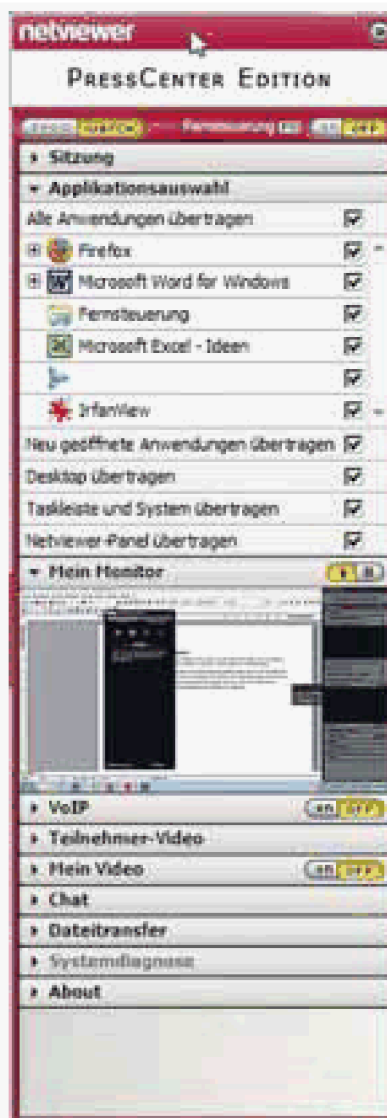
netviewer

PressCenter Edition

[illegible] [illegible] Fernsteuerung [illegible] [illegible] OFF

▸ Sitzung

▾ Applikationsauswahl

Alle Anwendungen übertragen

Firefox

Microsoft Word for Windows

Fernsteuerung

Microsoft Excel - Ideen

IrfanView

Neu geöffnete Anwendungen übertragen

Desktop übertragen

Taskleiste und System übertragen

Netviewer-Panel übertragen

▾ Mein Monitor

▸ VoIP ON OFF

▸ Teilnehmer-Video

▸ Mein Video ON OFF

▸ Chat

▸ Dateitransfer

▸ Systemdiagnose

▸ About